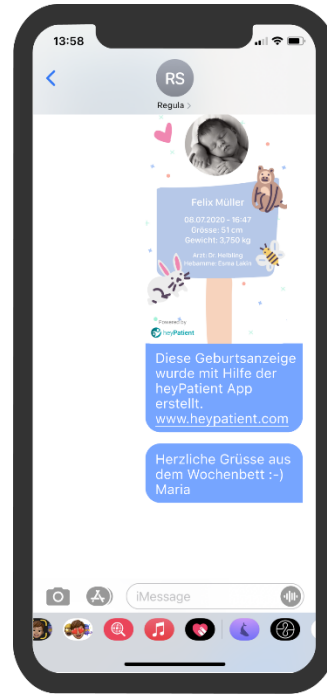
13:58

RS
Regula >

Felix Müller
08.07.2020 - 16:47
Grösse: 51 cm
Gewicht: 3,750 kg

Arzt: Dr. Helbling
Hebamme: Esma Lakis

Powered by
heyPatient

Diese Geburtsanzeige wurde mit Hilfe der heyPatient App erstellt. www.heypatient.com

Herzliche Grüsse aus dem Wochenbett :-) Maria

iMessage